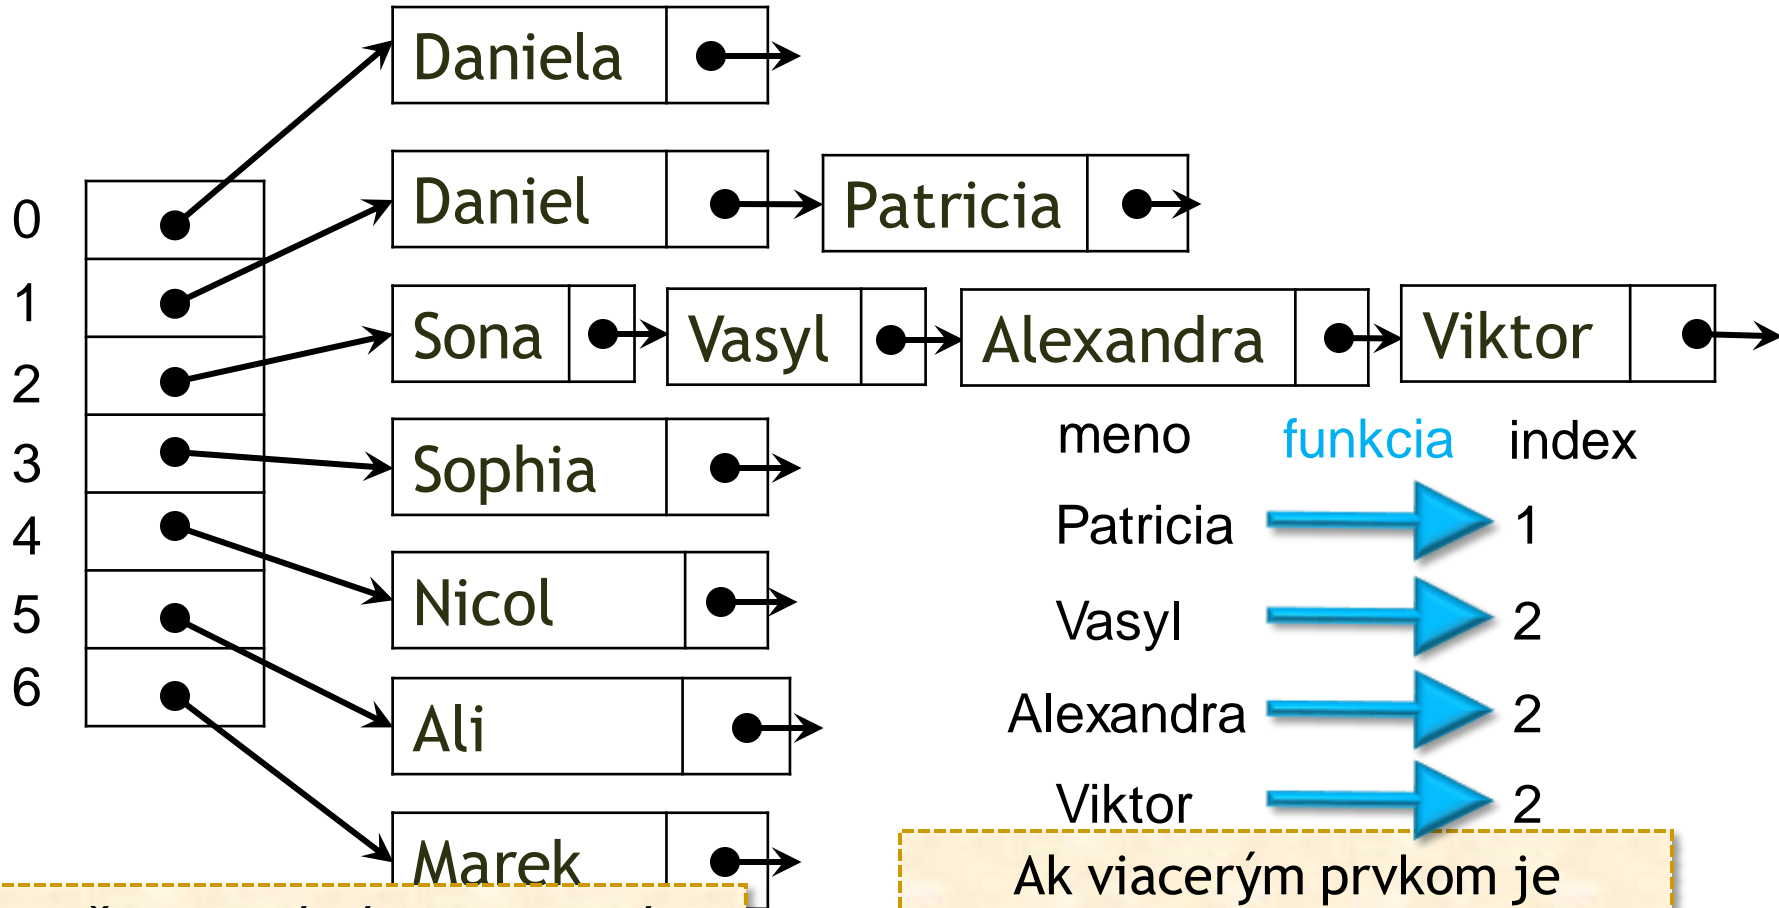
Daniela

Daniel

Patricia

0
1
2
3
4
5
6

Sona
Vasyl
Alexandra
Viktor

Sophia
Nicol
Ali
Marek

| meno | funkcia | index |
|---|---|---|
| Patricia | | 1 |
| Vasyl | | 2 |
| Alexandra | | 2 |
| Viktor | | 2 |

Ak viacerým prvkom je

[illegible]